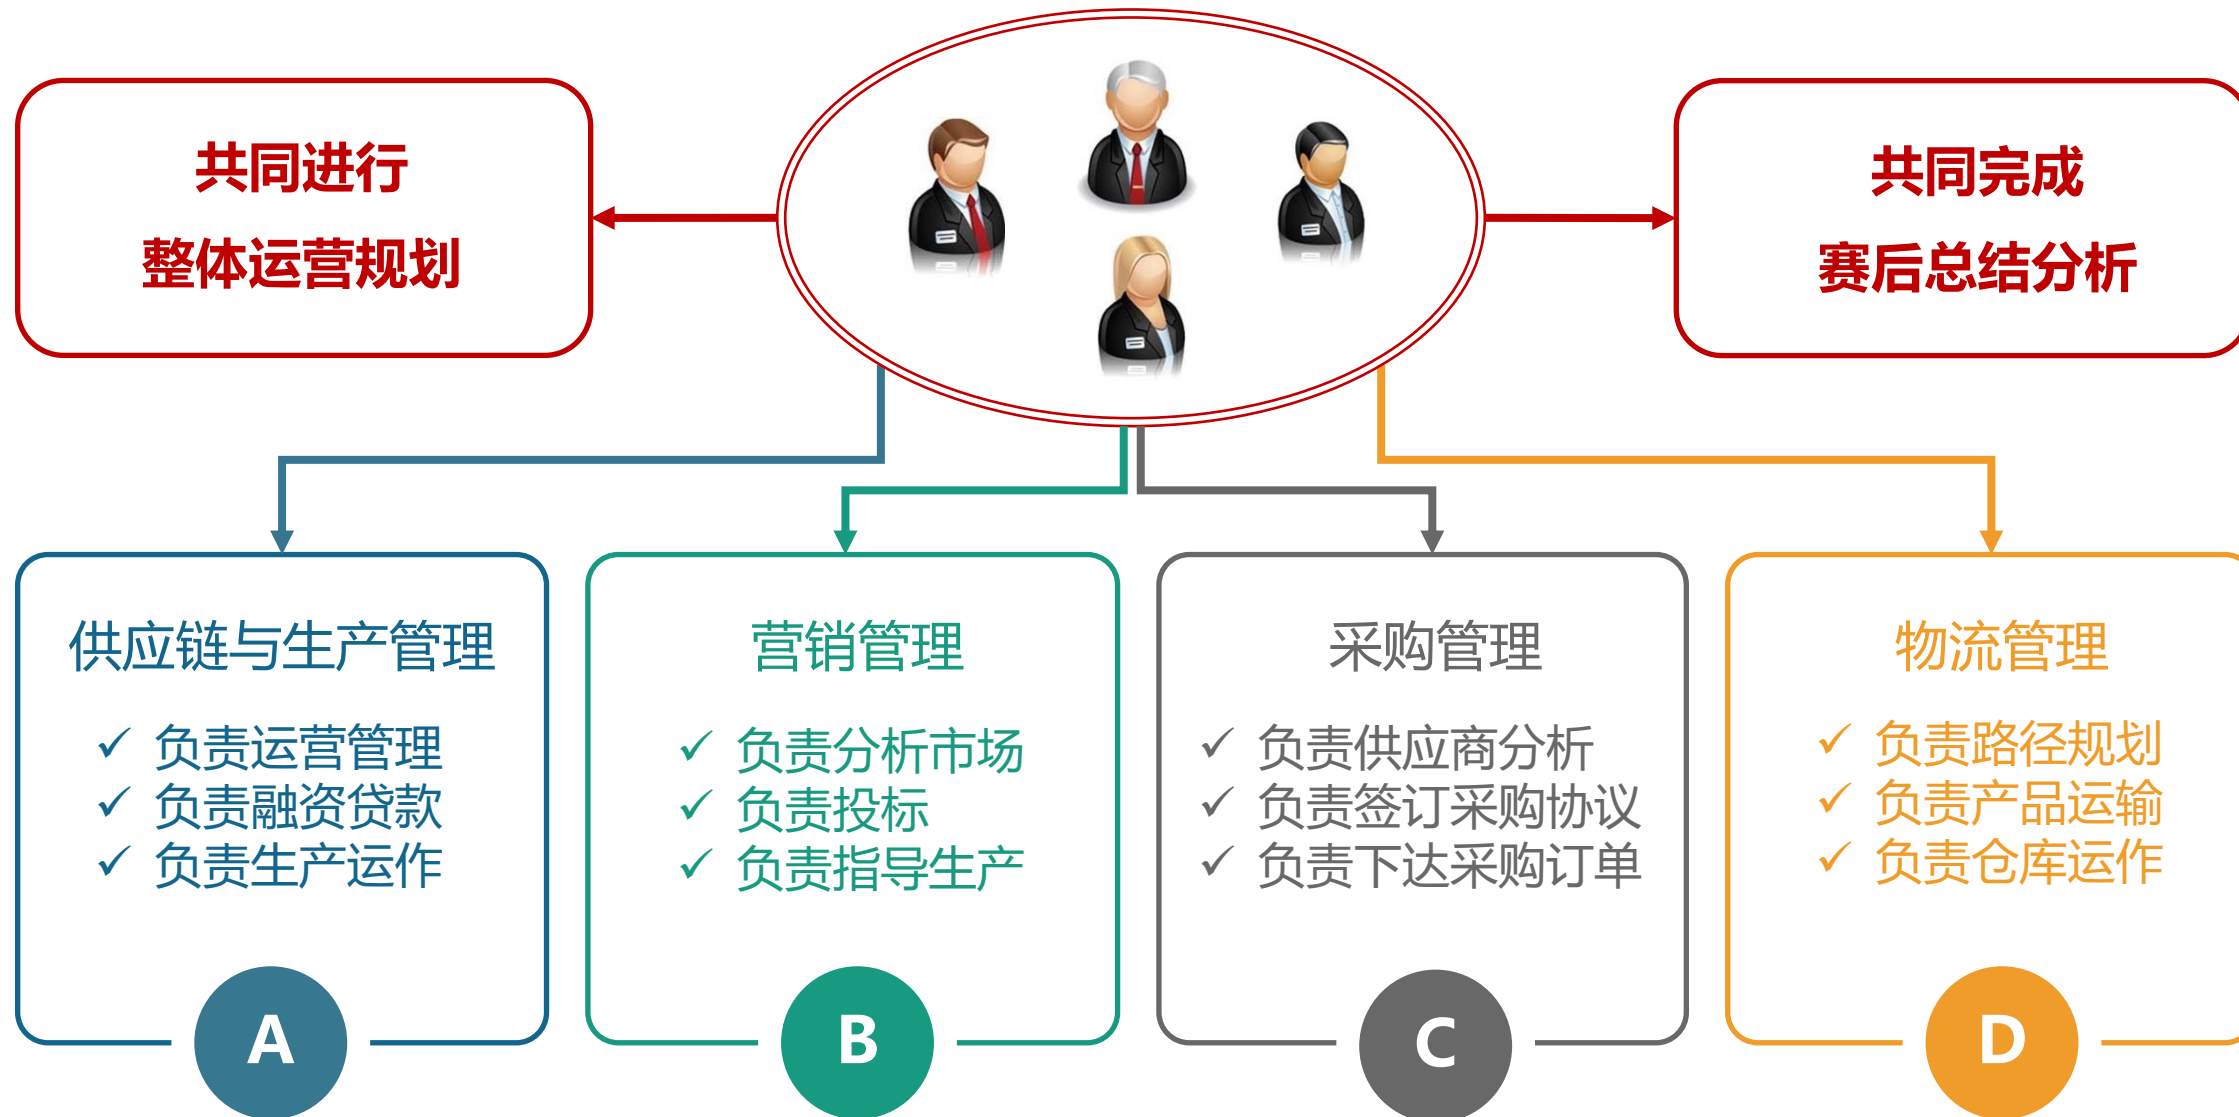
共同进行
整体运营规划

共同完成
赛后总结分析

供应链与生产管理
✓ 负责运营管理
✓ 负责融资贷款
✓ 负责生产运作
A

营销管理
✓ 负责分析市场
✓ 负责投标
✓ 负责指导生产
B

采购管理
✓ 负责供应商分析
✓ 负责签订采购协议
✓ 负责下达采购订单
C

物流管理
✓ 负责路径规划
✓ 负责产品运输
✓ 负责仓库运作
D